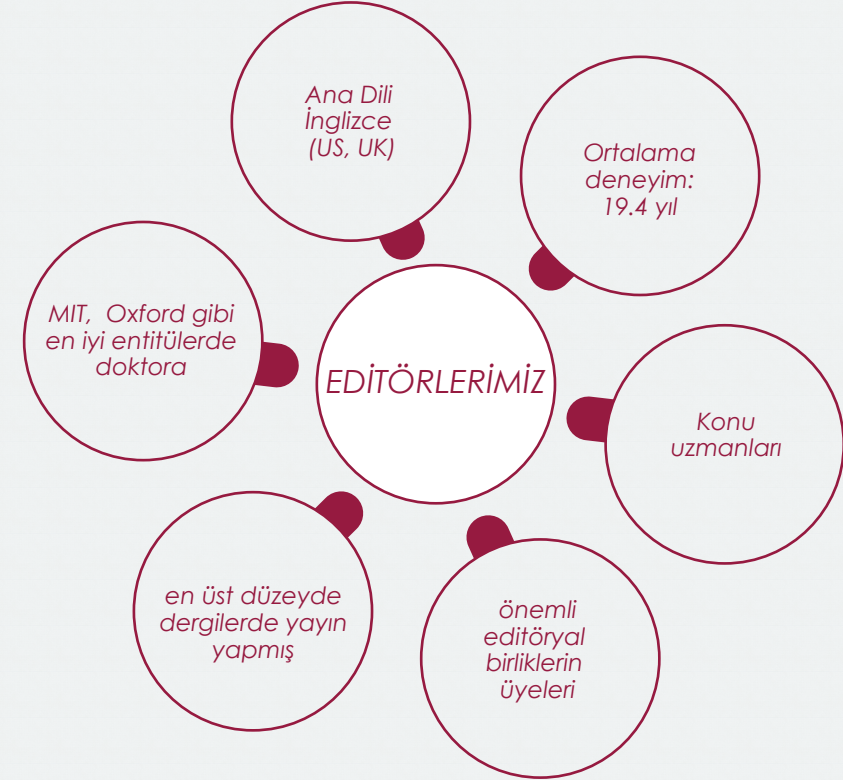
Ana Dili İnglizce (US, UK)

Ortalama deneyim: 19.4 yıl

MIT, Oxford gibi en iyi entitülerde doktora

EDİTÖRLERİMİZ

Konu uzmanları

en üst düzeyde dergilerde yayın yapmış

önemli editöryal birliklerin üyeleri